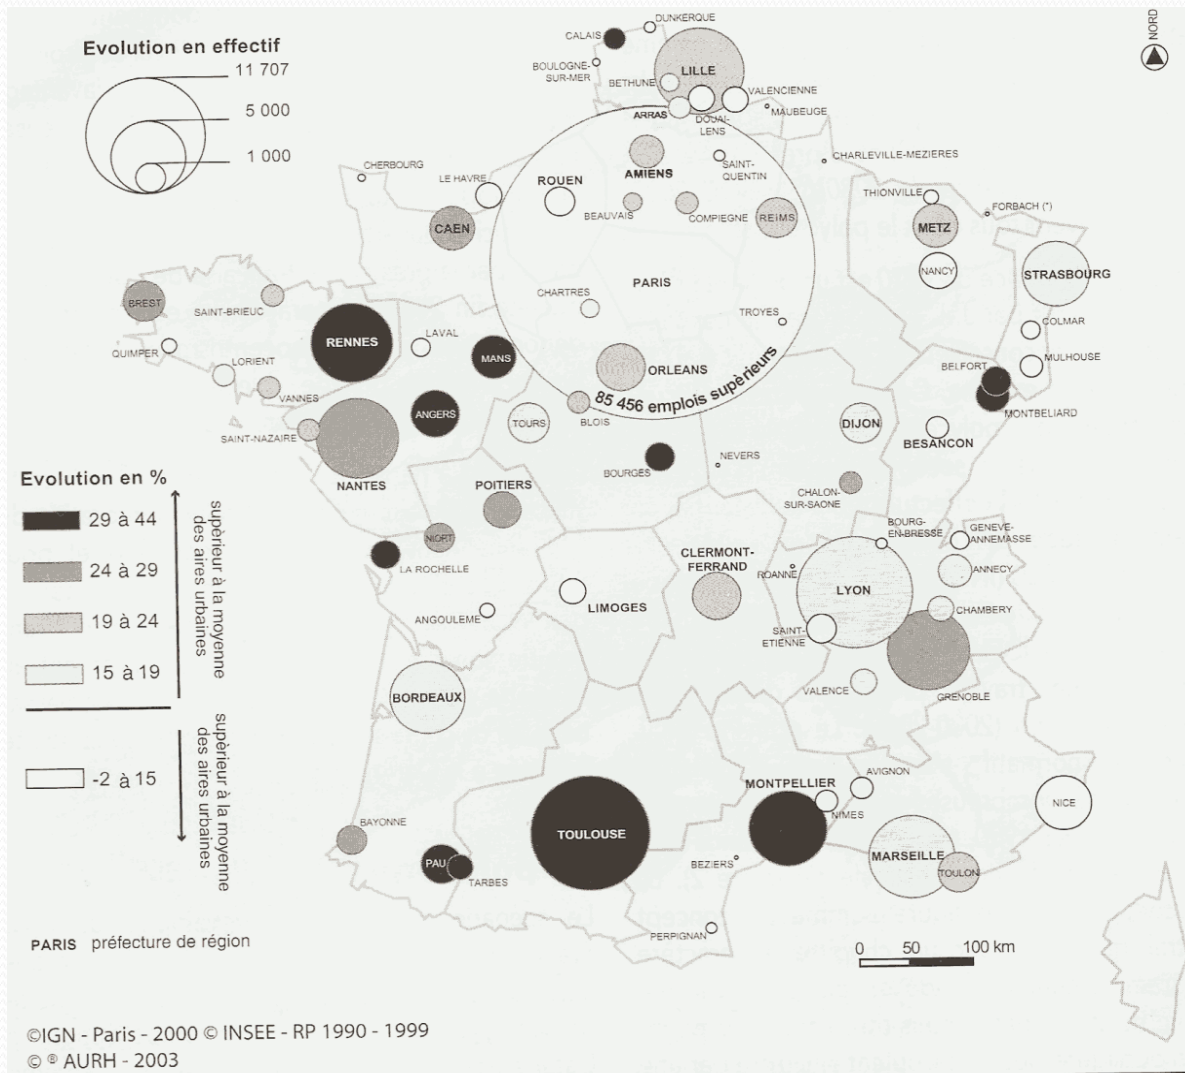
Evolution en effectif

11 707

5 000

1 000

NORD

DUNKERQUE
CALAIS
BOULOGNE-SUR-MER
LILLE
BETHUNE
VALENCIENNE
MAUBEUGE
ARRAS
DOUAI-LENS
CHERBOURG
LE HAVRE
ROUEN
AMIENS
SAINT-QUENTIN
CHARLEVILLE-MEZIERES
THIONVILLE
FORBACH (*)
CAEN
BEAUVAIS
COMPIEGNE
REIMS
METZ
NANCY
STRASBOURG
PARIS
BREST
SAINT-BRIEUC
CHARTRES
TROYES
COLMAR
RENNES
LAVAL
QUIMPER
LORIENT
MANS
MULHOUSE
ORLEANS
BELFORT
85 456 emplois supérieurs
VANNES
ANGERS
MONTBELIARD
SAINT-NAZAIRE
TOURS
BLOIS
DIJON
BESANCON
NANTES
NEVERS
BOURGES
POITIERS
CHALON-SUR-SAONE
NIORT
BOURG-EN-BRESSE
GENEVE-ANNEMASSE
LA ROCHELLE
CLERMONT-FERRAND
ROANNE
LYON
ANNECY
LIMOGES
ANGOULEME
CHAMBERY
SAINT-ETIENNE
GRENOBLE
VALENCE
BORDEAUX
AVIGNON
MONTPELLIER
NIMES
NICE
BAYONNE
TOULOUSE
MARSEILLE
TOULON
PAU
TARBES
BEZIERS
PERPIGNAN

Evolution en %

29 à 44
24 à 29
19 à 24
15 à 19

supérieur à la moyenne des aires urbaines

-2 à 15

supérieur à la moyenne des aires urbaines

PARIS préfecture de région

0 50 100 km

©IGN - Paris - 2000 © INSEE - RP 1990 - 1999
© ® AURH - 2003